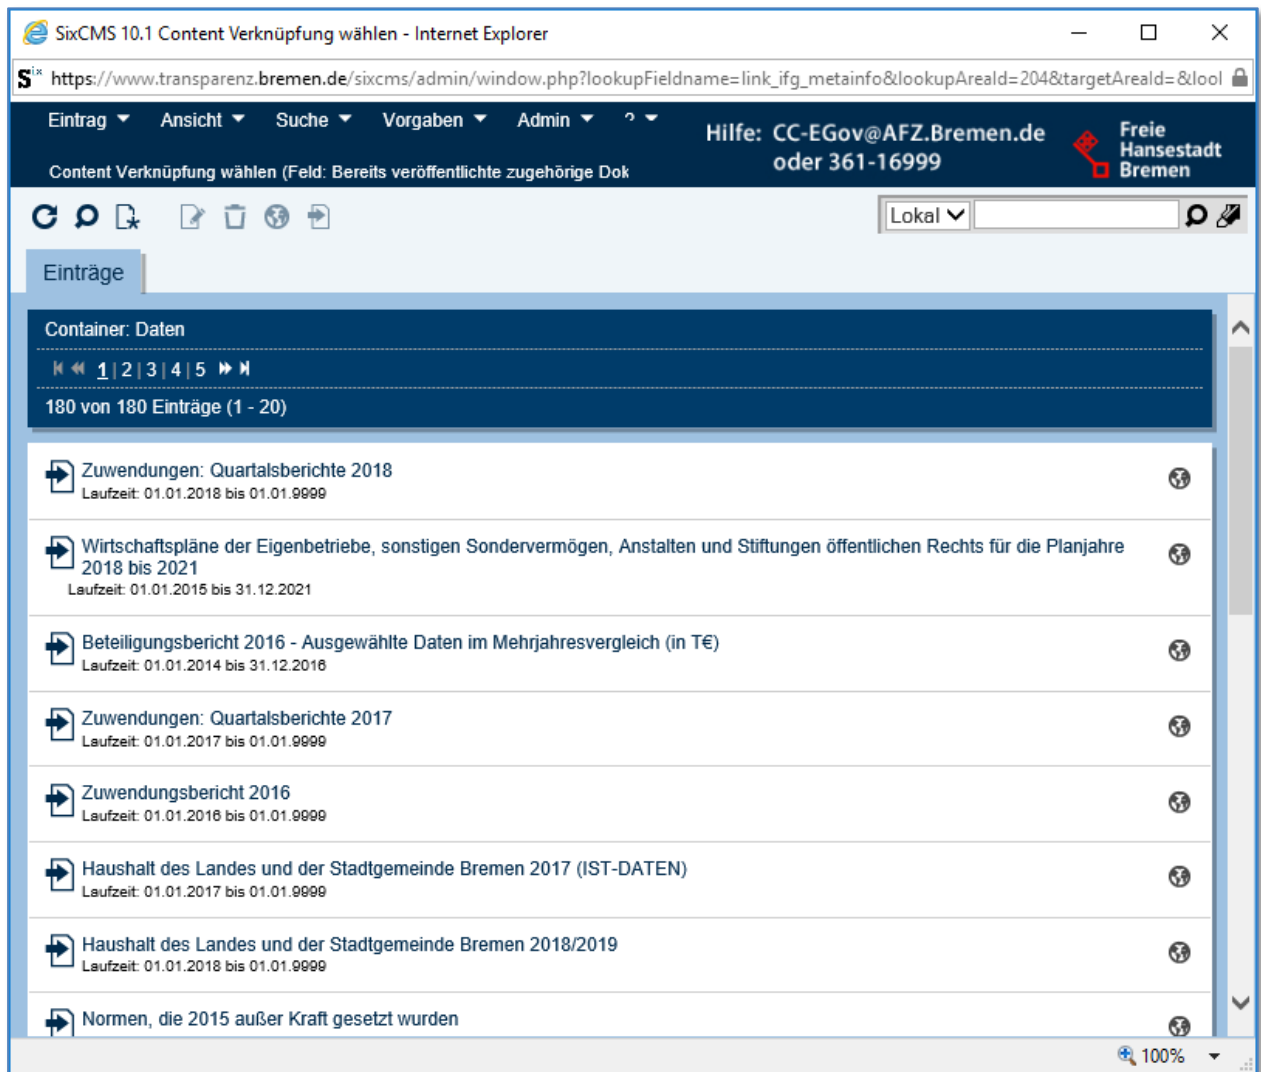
SixCMS 10.1 Content Verknüpfung wählen - Internet Explorer

https://www.transparenz.bremen.de/sixcms/admin/window.php?lookupFieldname=link_ifg_metainfo&lookupAreaId=204&targetAreaId=&lool

Eintrag Ansicht Suche Vorgaben Admin ?

Content Verknüpfung wählen (Feld: Bereits veröffentlichte zugehörige Dok

Hilfe: CC-EGov@AFZ.Bremen.de oder 361-16999

Freie Hansestadt Bremen

Lokal

Einträge

Container: Daten

1 | 2 | 3 | 4 | 5

180 von 180 Einträge (1 - 20)

Zuwendungen: Quartalsberichte 2018
Laufzeit: 01.01.2018 bis 01.01.9999

Wirtschaftspläne der Eigenbetriebe, sonstigen Sondervermögen, Anstalten und Stiftungen öffentlichen Rechts für die Planjahre 2018 bis 2021
Laufzeit: 01.01.2015 bis 31.12.2021

Beteiligungsbericht 2016 - Ausgewählte Daten im Mehrjahresvergleich (in T€)
Laufzeit: 01.01.2014 bis 31.12.2016

Zuwendungen: Quartalsberichte 2017
Laufzeit: 01.01.2017 bis 01.01.9999

Zuwendungsbericht 2016
Laufzeit: 01.01.2016 bis 01.01.9999

Haushalt des Landes und der Stadtgemeinde Bremen 2017 (IST-DATEN)
Laufzeit: 01.01.2017 bis 01.01.9999

Haushalt des Landes und der Stadtgemeinde Bremen 2018/2019
Laufzeit: 01.01.2018 bis 01.01.9999

Normen, die 2015 außer Kraft gesetzt wurden

100%